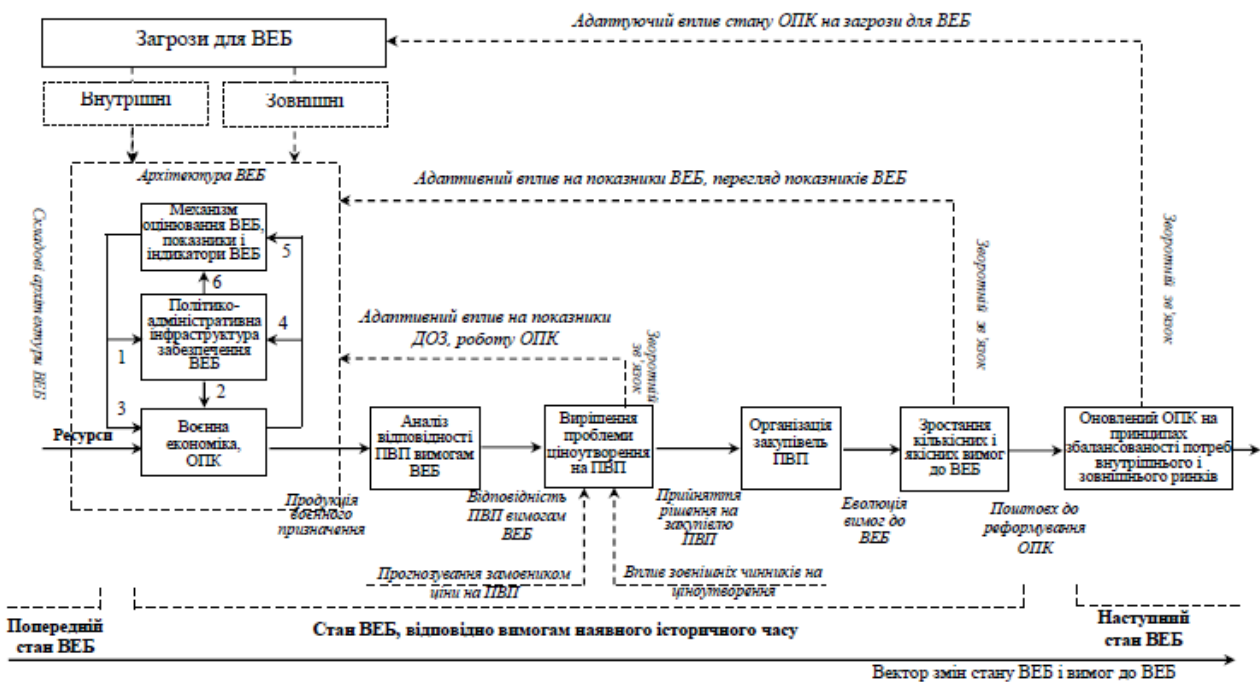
Адаптуючий вплив стану ОПК на загрози для ВЕБ

Загрози для ВЕБ

Внутрішні

Зовнішні

Архітектура ВЕБ

Адаптивний вплив на показники ВЕБ, перегляд показників ВЕБ

Складові архітектури ВЕБ

Механізм оцінювання ВЕБ, показники і індикатори ВЕБ

5

6

Політико-адміністративна інфраструктура забезпечення ВЕБ

4

1

2

3

Воєнна економіка, ОПК

Ресурси

Адаптивний вплив на показники ДОЗ, роботу ОПК

Зворотній зв'язок

Зворотній зв'язок

Зворотній зв'язок

Аналіз відповідності ПВП вимогам ВЕБ

Вирішення проблеми ціноутворення на ПВП

Організація закупівель ПВП

Зростання кількісних і якісних вимог до ВЕБ

Оновлений ОПК на принципах збалансованості потреб внутрішнього і зовнішнього ринків

Продукція воєнного призначення

Відповідність ПВП вимогам ВЕБ

Прийняття рішення на закупівлю ПВП

Еволюція вимог до ВЕБ

Поштовх до реформування ОПК

Прогнозування замовником ціни на ПВП

Вплив зовнішніх чинників на ціноутворення

Попередній стан ВЕБ

Стан ВЕБ, відповідно вимогам наявного історичного часу

Наступний стан ВЕБ

Вектор змін стану ВЕБ і вимог до ВЕБ